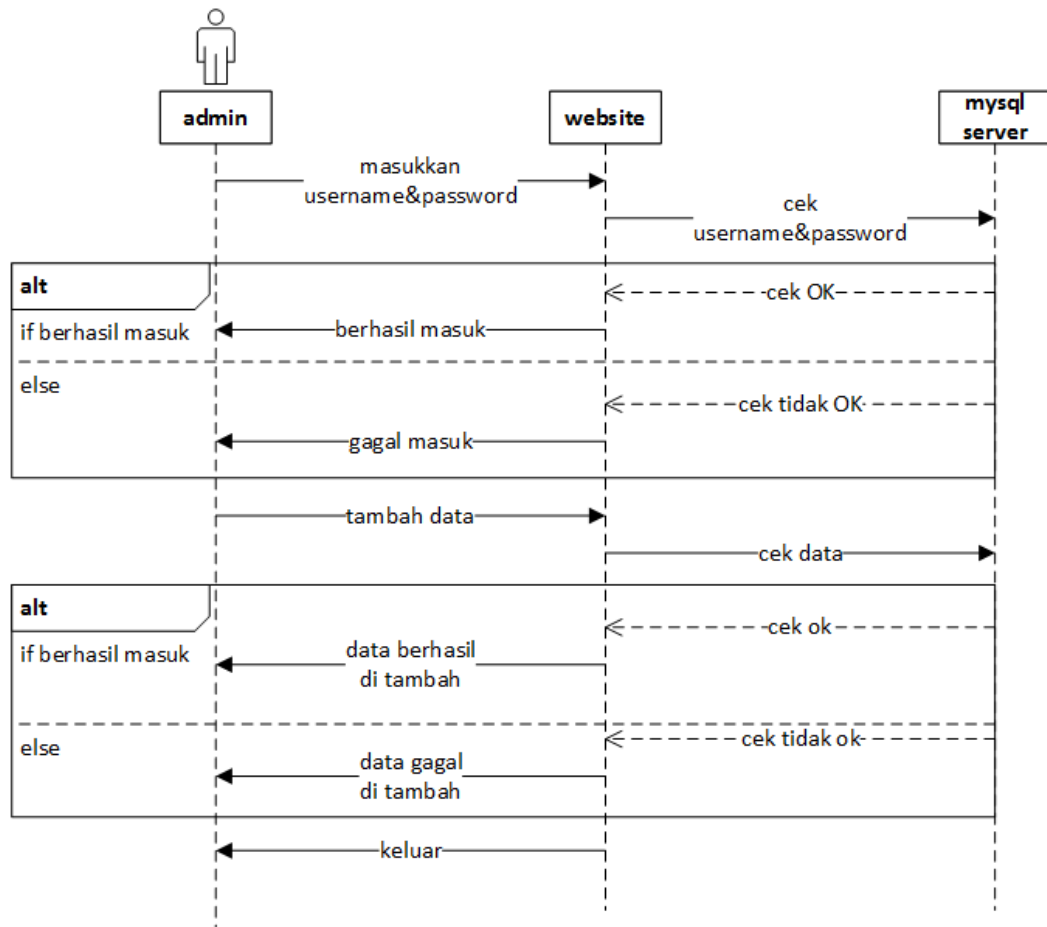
admin

website

mysql server

masukkan username&password

cek username&password

alt

if berhasil masuk

cek OK

berhasil masuk

else

cek tidak OK

gagal masuk

tambah data

cek data

alt

if berhasil masuk

cek ok

data berhasil di tambah

else

cek tidak ok

data gagal di tambah

keluar